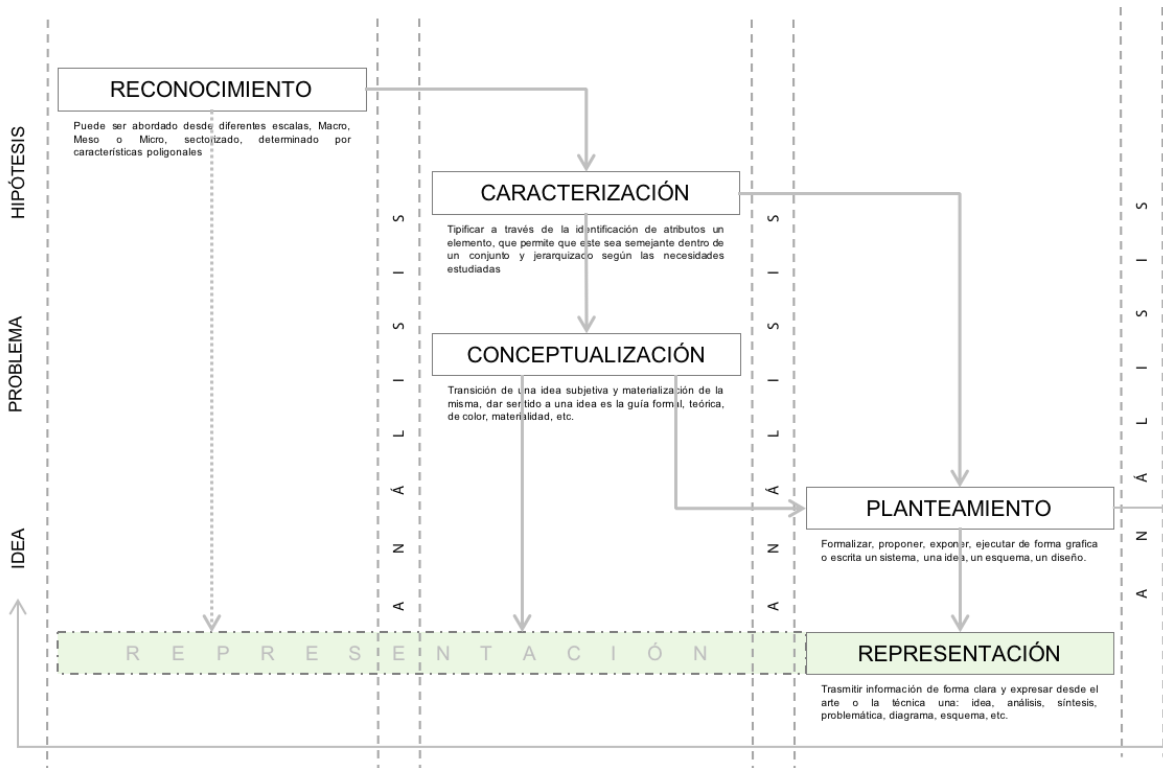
HIPÓTESIS

PROBLEMA

IDEA

RECONOCIMIENTO

Puede ser abordado desde diferentes escalas, Macro, Meso o Micro, sectorizado, determinado por características poligonales

A N Á L I S I S

CARACTERIZACIÓN

Tipificar a través de la identificación de atributos un elemento, que permite que este sea semejante dentro de un conjunto y jerarquizado según las necesidades estudiadas

CONCEPTUALIZACIÓN

Transición de una idea subjetiva y materialización de la misma, dar sentido a una idea es la guía formal, teórica, de color, materialidad, etc.

A N Á L I S I S

PLANTEAMIENTO

Formalizar, proponer, exponer, ejecutar de forma grafica o escrita un sistema, una idea, un esquema, un diseño.

A N Á L I S I S

R E P R E S E N T A C I Ó N

REPRESENTACIÓN

Trasmitir información de forma clara y expresar desde el arte o la técnica una: idea, análisis, síntesis, problemática, diagrama, esquema, etc.